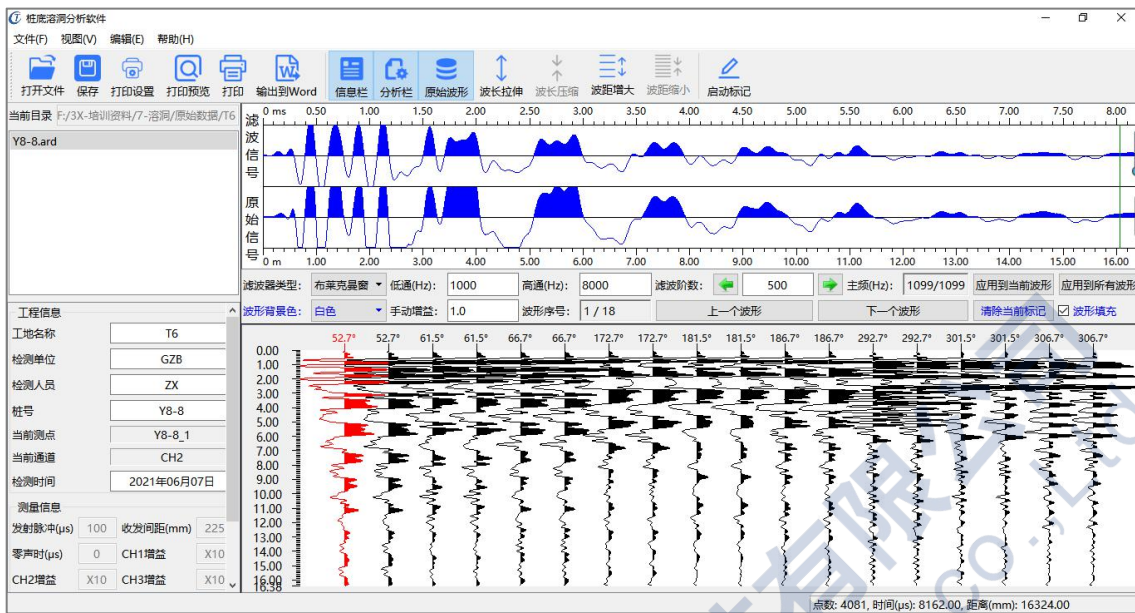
桩底溶洞分析软件

文件(F) 视图(V) 编辑(E) 帮助(H)

打开文件 保存 打印设置 打印预览 打印 输出到Word 信息栏 分析栏 原始波形 波长拉伸 波长压缩 波距增大 波距缩小 启动标记

当前目录 F:/3X-培训资料/7-溶洞/原始数据/T6

Y8-8.ard

0 ms 0.50 1.00 1.50 2.00 2.50 3.00 3.50 4.00 4.50 5.00 5.50 6.00 6.50 7.00 7.50 8.00

滤波信号

原始信号

0 m 1.00 2.00 3.00 4.00 5.00 6.00 7.00 8.00 9.00 10.00 11.00 12.00 13.00 14.00 15.00 16.00

滤波器类型: 布莱克曼窗 低通(Hz): 1000 高通(Hz): 8000 滤波阶数: 500 主频(Hz): 1099/1099 应用到当前波形 应用到所有波形

波形背景色: 白色 手动增益: 1.0 波形序号: 1 / 18 上一个波形 下一个波形 清除当前标记 波形填充

工程信息

| 工地名称 | T6 |
|---|---|
| 检测单位 | GZB |
| 检测人员 | ZX |
| 桩号 | Y8-8 |
| 当前测点 | Y8-8_1 |
| 当前通道 | CH2 |
| 检测时间 | 2021年06月07日 |

测量信息

| 发射脉冲(μs) | 100 | 收发间距(mm) | 225 |
|---|---|---|---|
| 零声时(μs) | 0 | CH1增益 | X10 |
| CH2增益 | X10 | CH3增益 | X10 |

52.7° 52.7° 61.5° 61.5° 66.7° 66.7° 172.7° 172.7° 181.5° 181.5° 186.7° 186.7° 292.7° 292.7° 301.5° 301.5° 306.7° 306.7°

0.00 1.00 2.00 3.00 4.00 5.00 6.00 7.00 8.00 9.00 10.00 11.00 12.00 13.00 14.00 15.00 16.00 16.38

点数: 4081, 时间(μs): 8162.00, 距离(mm): 16324.00